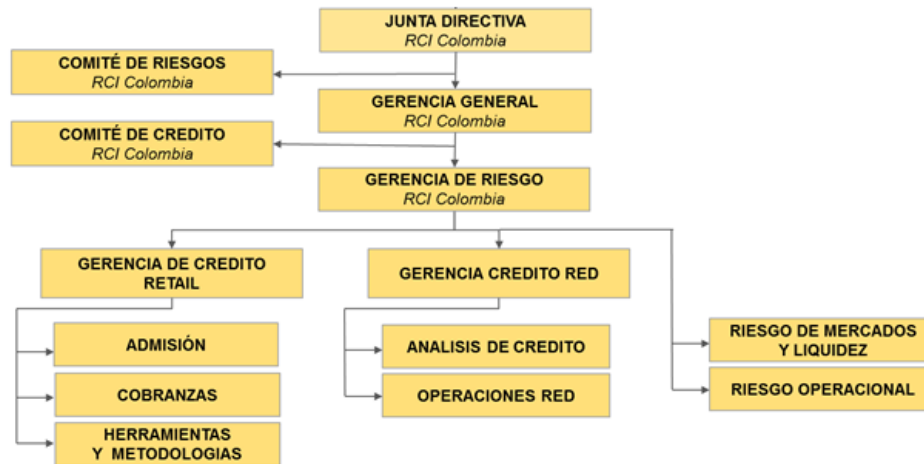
JUNTA DIRECTIVA
RCI Colombia

COMITÉ DE RIESGOS
RCI Colombia

GERENCIA GENERAL
RCI Colombia

COMITÉ DE CREDITO
RCI Colombia

GERENCIA DE RIESGO
RCI Colombia

GERENCIA DE CREDITO RETAIL

GERENCIA CREDITO RED

ADMISIÓN

COBRANZAS

HERRAMIENTAS Y METODOLOGIAS

ANALISIS DE CREDITO

OPERACIONES RED

RIESGO DE MERCADOS Y LIQUIDEZ

RIESGO OPERACIONAL